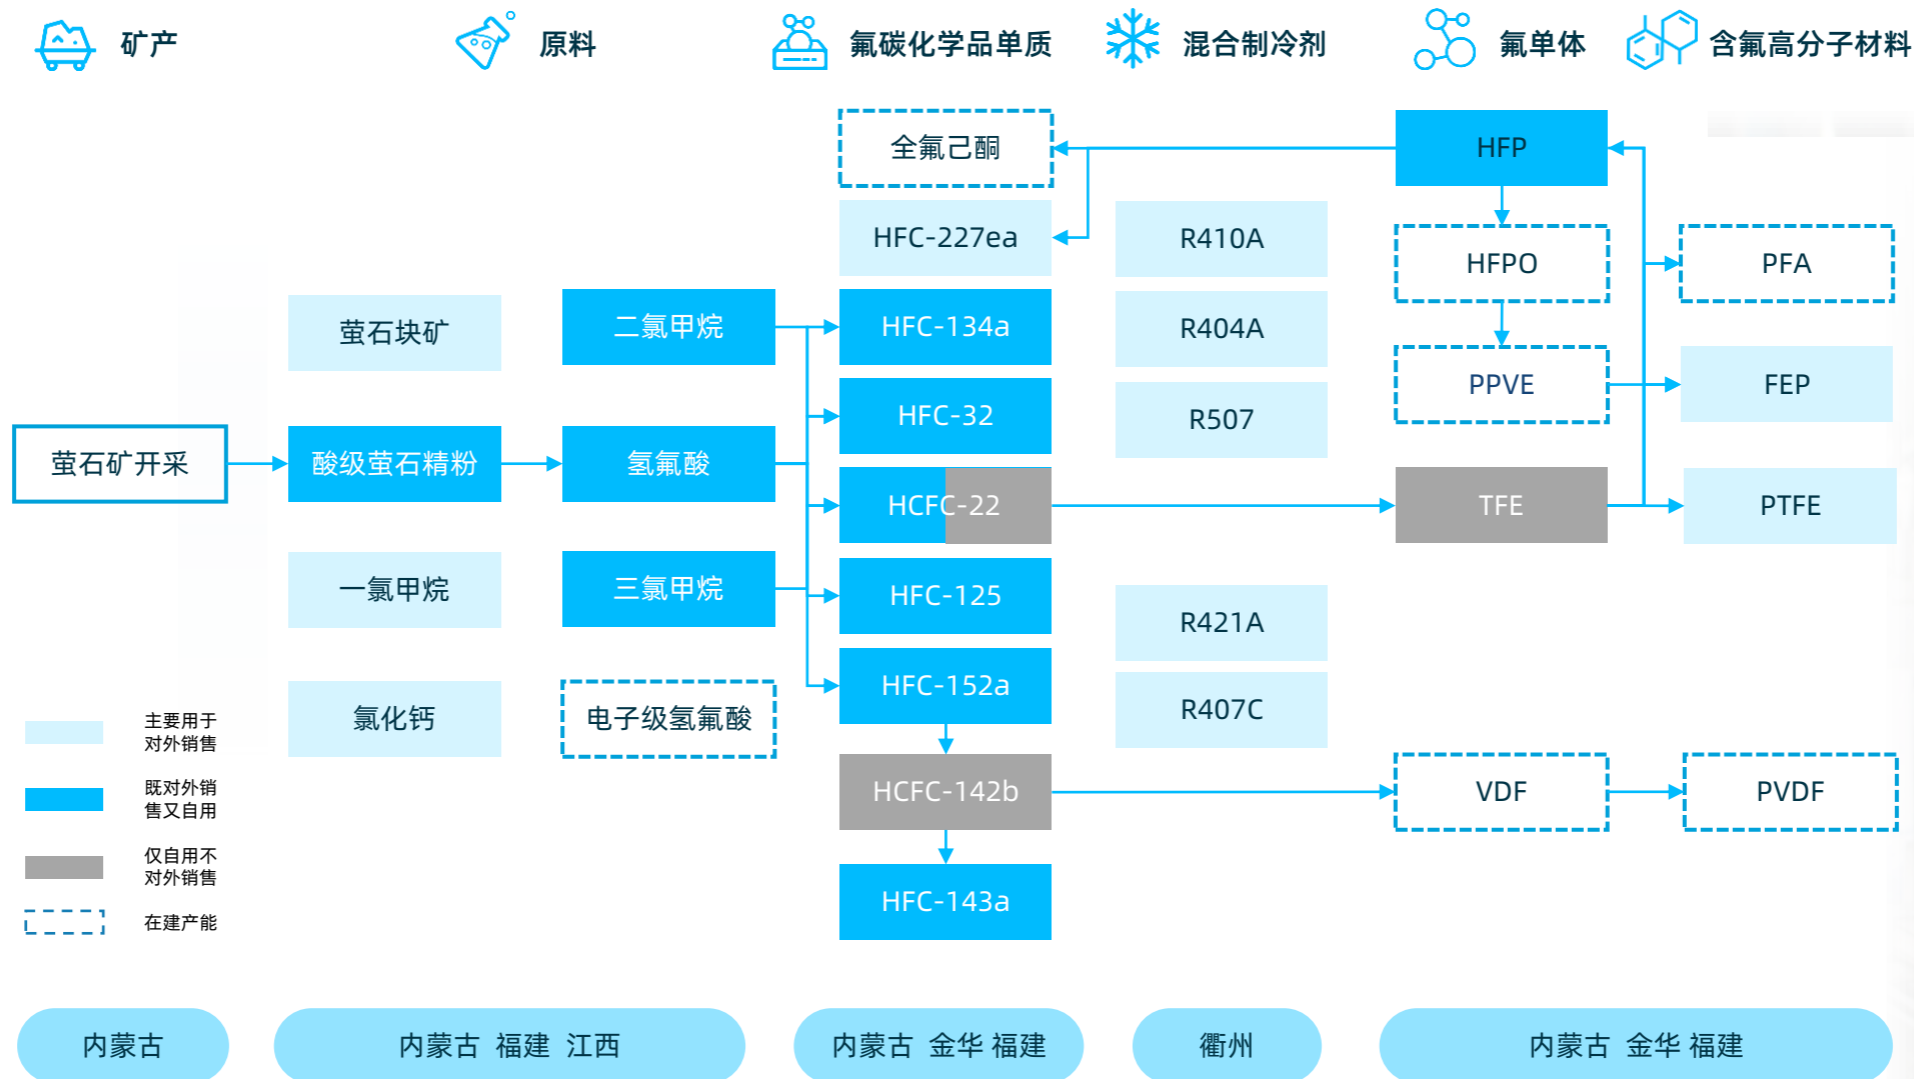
矿产 原料 氟碳化学品单质 混合制冷剂 氟单体 含氟高分子材料

全氟己酮
HFC-227ea
HFP
R410A
HFPO
PFA
萤石块矿
二氯甲烷
HFC-134a
R404A
PPVE
FEP
HFC-32
R507
萤石矿开采
酸级萤石精粉
氢氟酸
HCFC-22
TFE
PTFE
一氯甲烷
三氯甲烷
HFC-125
R421A
HFC-152a
R407C
氯化钙
电子级氢氟酸
HCFC-142b
VDF
PVDF
HFC-143a

主要用于对外销售
既对外销售又自用
仅自用不对外销售
在建产能

内蒙古
内蒙古 福建 江西
内蒙古 金华 福建
衢州
内蒙古 金华 福建